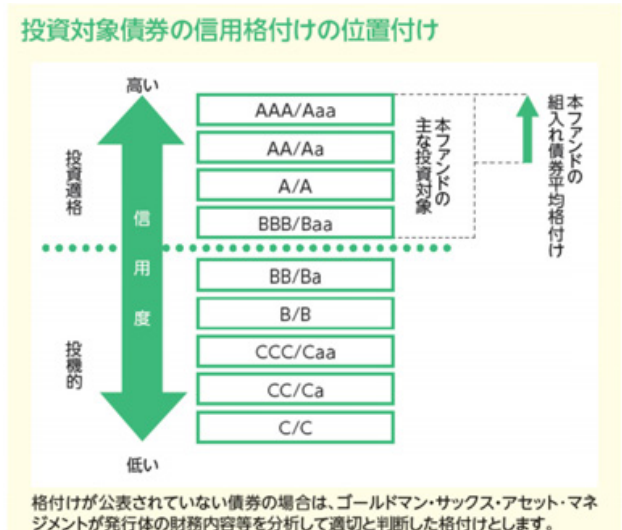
投資対象債券の信用格付けの位置付け

高い

投資適格

信用度

投機的

低い

AAA/Aaa

AA/Aa

A/A

BBB/Baa

BB/Ba

B/B

CCC/Caa

CC/Ca

C/C

本ファンドの主な投資対象

本ファンドの組入れ債券平均格付け

格付けが公表されていない債券の場合は、ゴールドマン・サックス・アセット・マネジメントが発行体の財務内容等を分析して適切と判断した格付けとします。